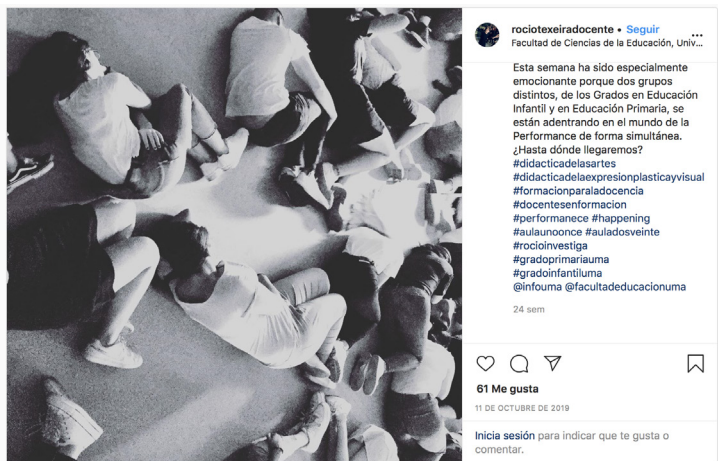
rociotexeiradocente • Seguir
Facultad de Ciencias de la Educación, Univ...

Esta semana ha sido especialmente emocionante porque dos grupos distintos, de los Grados en Educación Infantil y en Educación Primaria, se están adentrando en el mundo de la Performance de forma simultánea. ¿Hasta dónde llegaremos? #didacticadelasartes #didacticadelaexpresionplasticayvisual #formacionparaladocencia #docentesenformacion #performanece #happening #aulaunoonce #aulados veinte #rocioinvestiga #gradoprimariauma #gradoinfantiluma @infouma @facultadeducacionuma

24 sem

61 Me gusta

11 DE OCTUBRE DE 2019

Inicia sesión para indicar que te gusta o comentar.